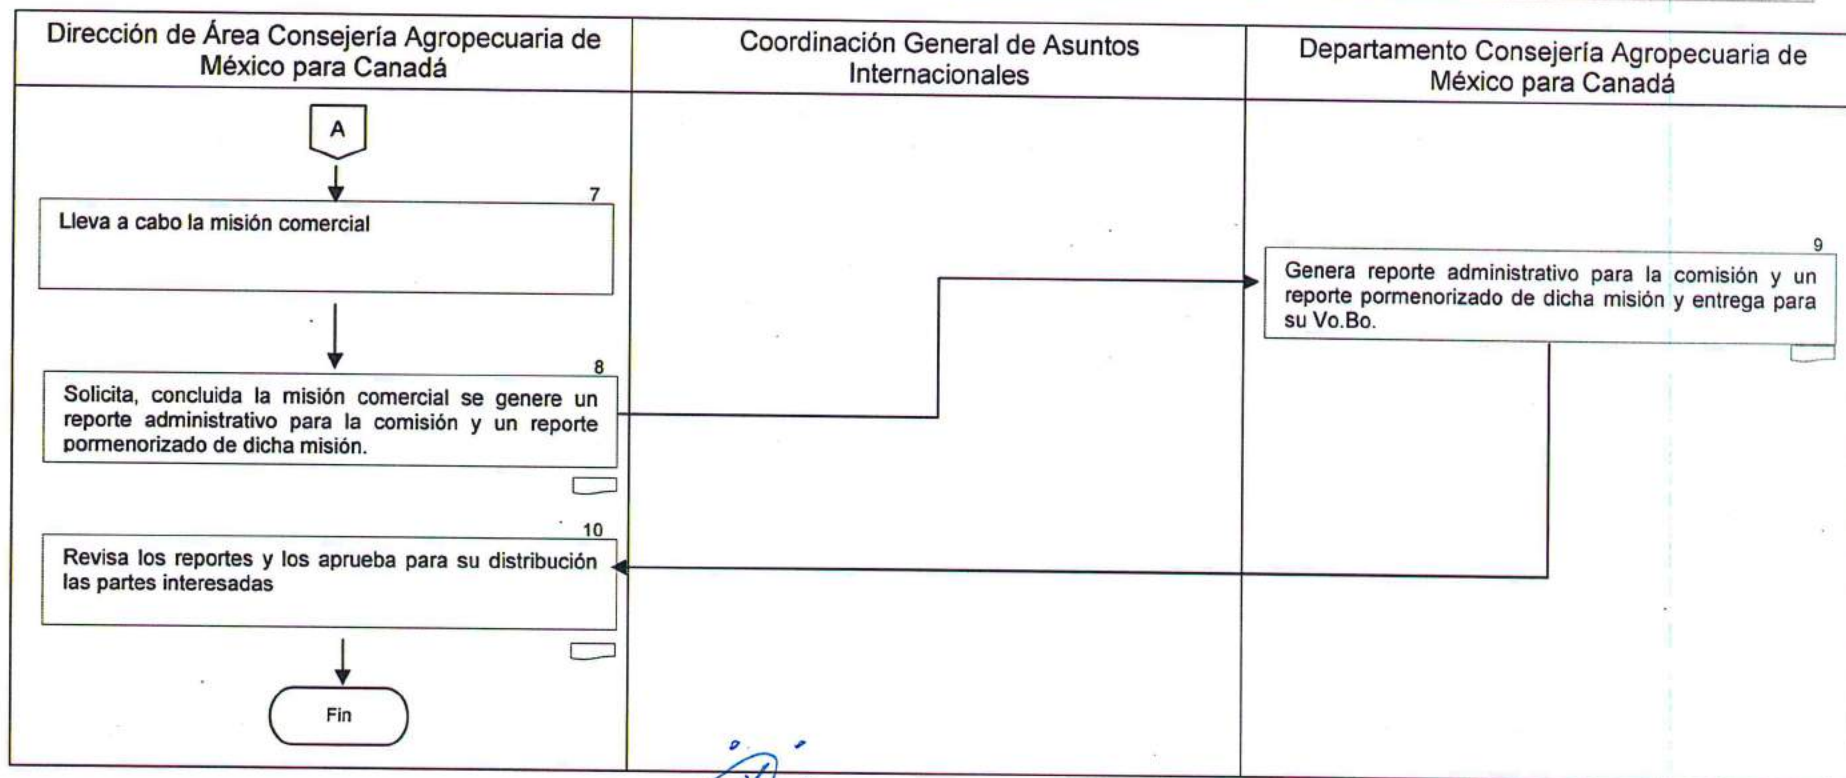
| Dirección de Área Consejería Agropecuaria de México para Canadá | Coordinación General de Asuntos Internacionales | Departamento Consejería Agropecuaria de México para Canadá |
|---|---|---|

A

7
Lleva a cabo la misión comercial

8
Solicita, concluida la misión comercial se genere un reporte administrativo para la comisión y un reporte pormenorizado de dicha misión.

9
Genera reporte administrativo para la comisión y un reporte pormenorizado de dicha misión y entrega para su Vo.Bo.

10
Revisa los reportes y los aprueba para su distribución las partes interesadas

Fin